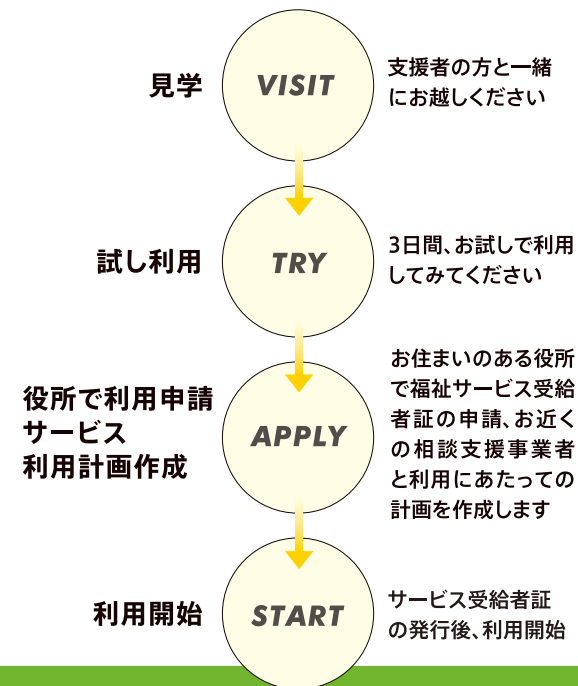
見学

VISIT

支援者の方と一緒にお越しください

試し利用

TRY

3日間、お試しで利用してみてください

役所で利用申請
サービス
利用計画作成

APPLY

お住まいのある役所で福祉サービス受給者証の申請、お近くの相談支援事業者と利用にあたっての計画を作成します

利用開始

START

サービス受給者証の発行後、利用開始